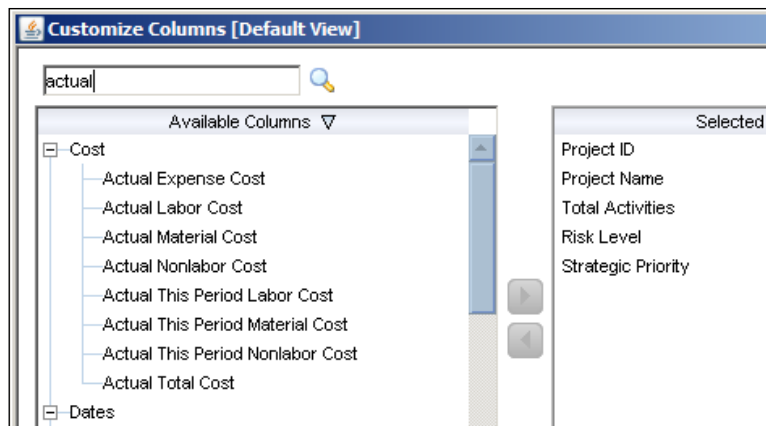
Customize Columns [Default View]

actual

Available Columns ∇

Cost
Actual Expense Cost
Actual Labor Cost
Actual Material Cost
Actual Nonlabor Cost
Actual This Period Labor Cost
Actual This Period Material Cost
Actual This Period Nonlabor Cost
Actual Total Cost
Dates

Selected

Project ID
Project Name
Total Activities
Risk Level
Strategic Priority